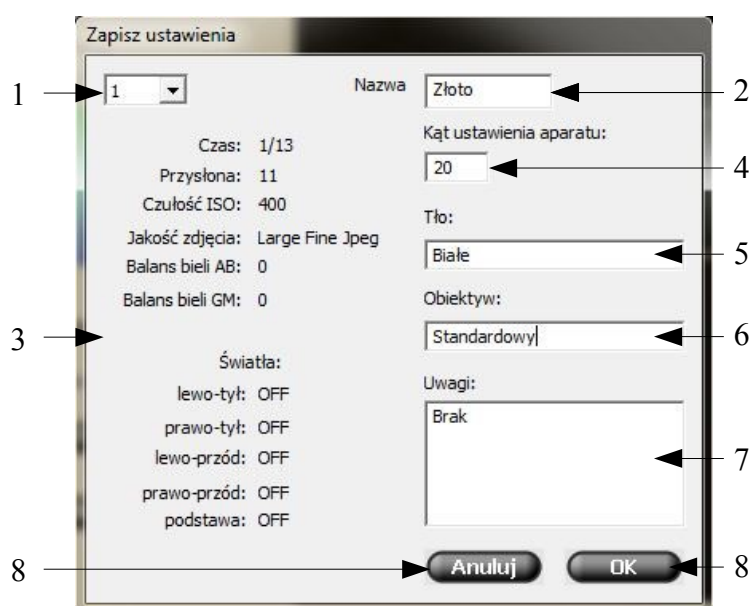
Zapisz ustawienia

1 — 1

Nazwa Złoto — 2

Kąt ustawienia aparatu:
20 — 4

Czas: 1/13
Przysłona: 11
Czułość ISO: 400
Jakość zdjęcia: Large Fine Jpeg
Balans bieli AB: 0
Balans bieli GM: 0

Tło:
Białe — 5

Obiektyw:
Standardowy — 6

3

Światła:
lewo-tył: OFF
prawo-tył: OFF
lewo-przód: OFF
prawo-przód: OFF
podstawa: OFF

Uwagi:
Brak — 7

8 — Anuluj   OK — 8